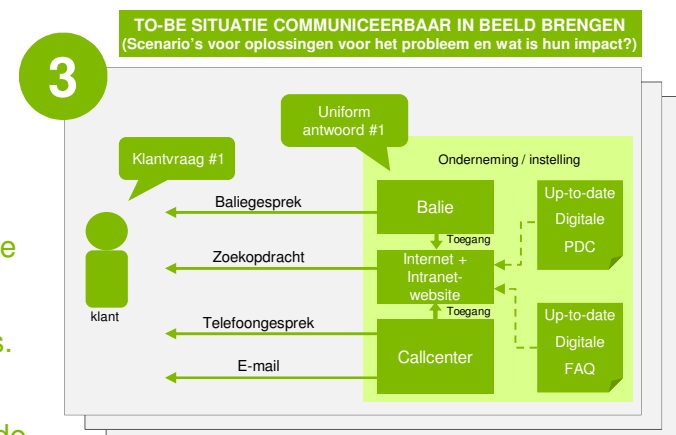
TO-BE SITUATIE COMMUNICEERBAAR IN BEELD BRENGEN
(Scenario's voor oplossingen voor het probleem en wat is hun impact?)

3

Uniform antwoord #1

Klantvraag #1

Onderneming / instelling

Baliegesprek

Balie

Up-to-date Digitale PDC

Toegang

Zoekopdracht

Internet + Intranet-website

Toegang

klant

Telefoongesprek

Up-to-date Digitale FAQ

Callcenter

E-mail

e

s.

de